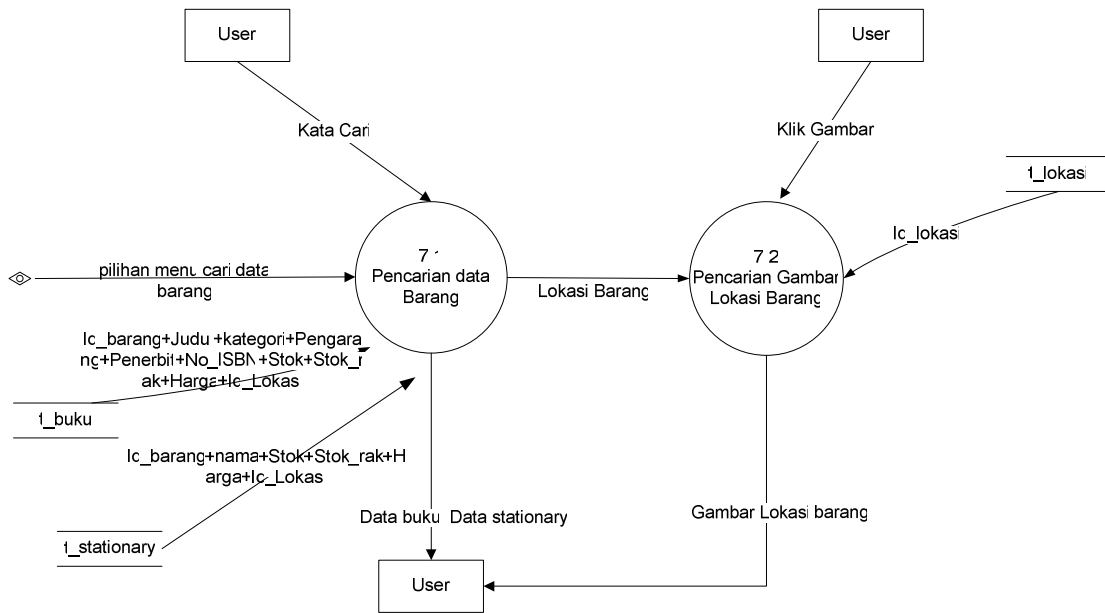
User

User

Kata Cari

Klik Gambar

t_lokasi

Id_lokasi

7.1
Pencarian data Barang

7.2
Pencarian Gambar Lokasi Barang

pilihan menu cari data barang

Lokasi Barang

Id_barang+Judul+kategori+Pengarang+Penerbit+No_ISBN+Stok+Stok_rak+Harga+Id_Lokasi

t_buku

Id_barang+nama+Stok+Stok_rak+Harga+Id_Lokasi

t_stationary

Data buku Data stationary

Gambar Lokasi barang

User